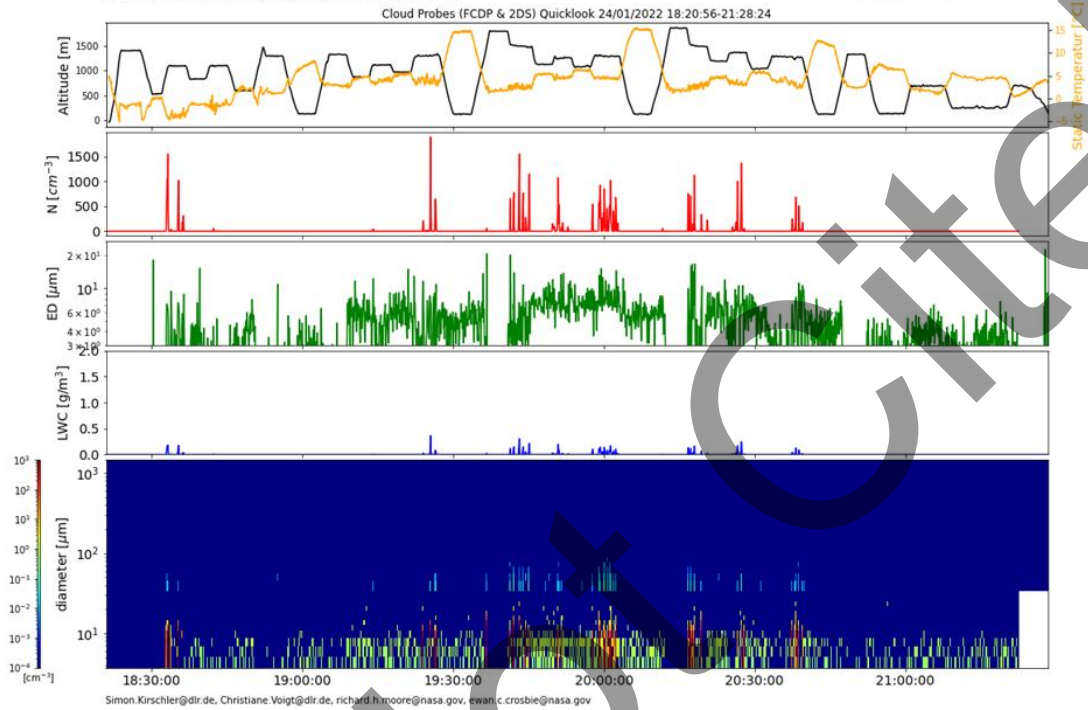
Cloud Probes (FCDP & 2DS) Quicklook 24/01/2022 18:20:56-21:28:24

Altitude [m]
1500
1000
500
0

Static Temperatur [°C]
15
10
5
0
-5

N [$cm^{-3}$]
1500
1000
500
0

ED [$\mu m$]
$2\times10^1$
$10^1$
$6\times10^0$
$4\times10^0$
$3\times10^0$

LWC [$g/m^3$]
2.0
1.5
1.0
0.5
0.0

$10^3$
$10^2$
$10^1$
$10^0$
$10^{-1}$
$10^{-2}$
$10^{-3}$
$10^{-4}$
[$cm^{-3}$]

diameter [$\mu m$]
$10^3$
$10^2$
$10^1$

18:30:00 19:00:00 19:30:00 20:00:00 20:30:00 21:00:00

Simon.Kirschler@dlr.de, Christiane.Voigt@dlr.de, richard.h.moore@nasa.gov, ewan.c.crosbie@nasa.gov